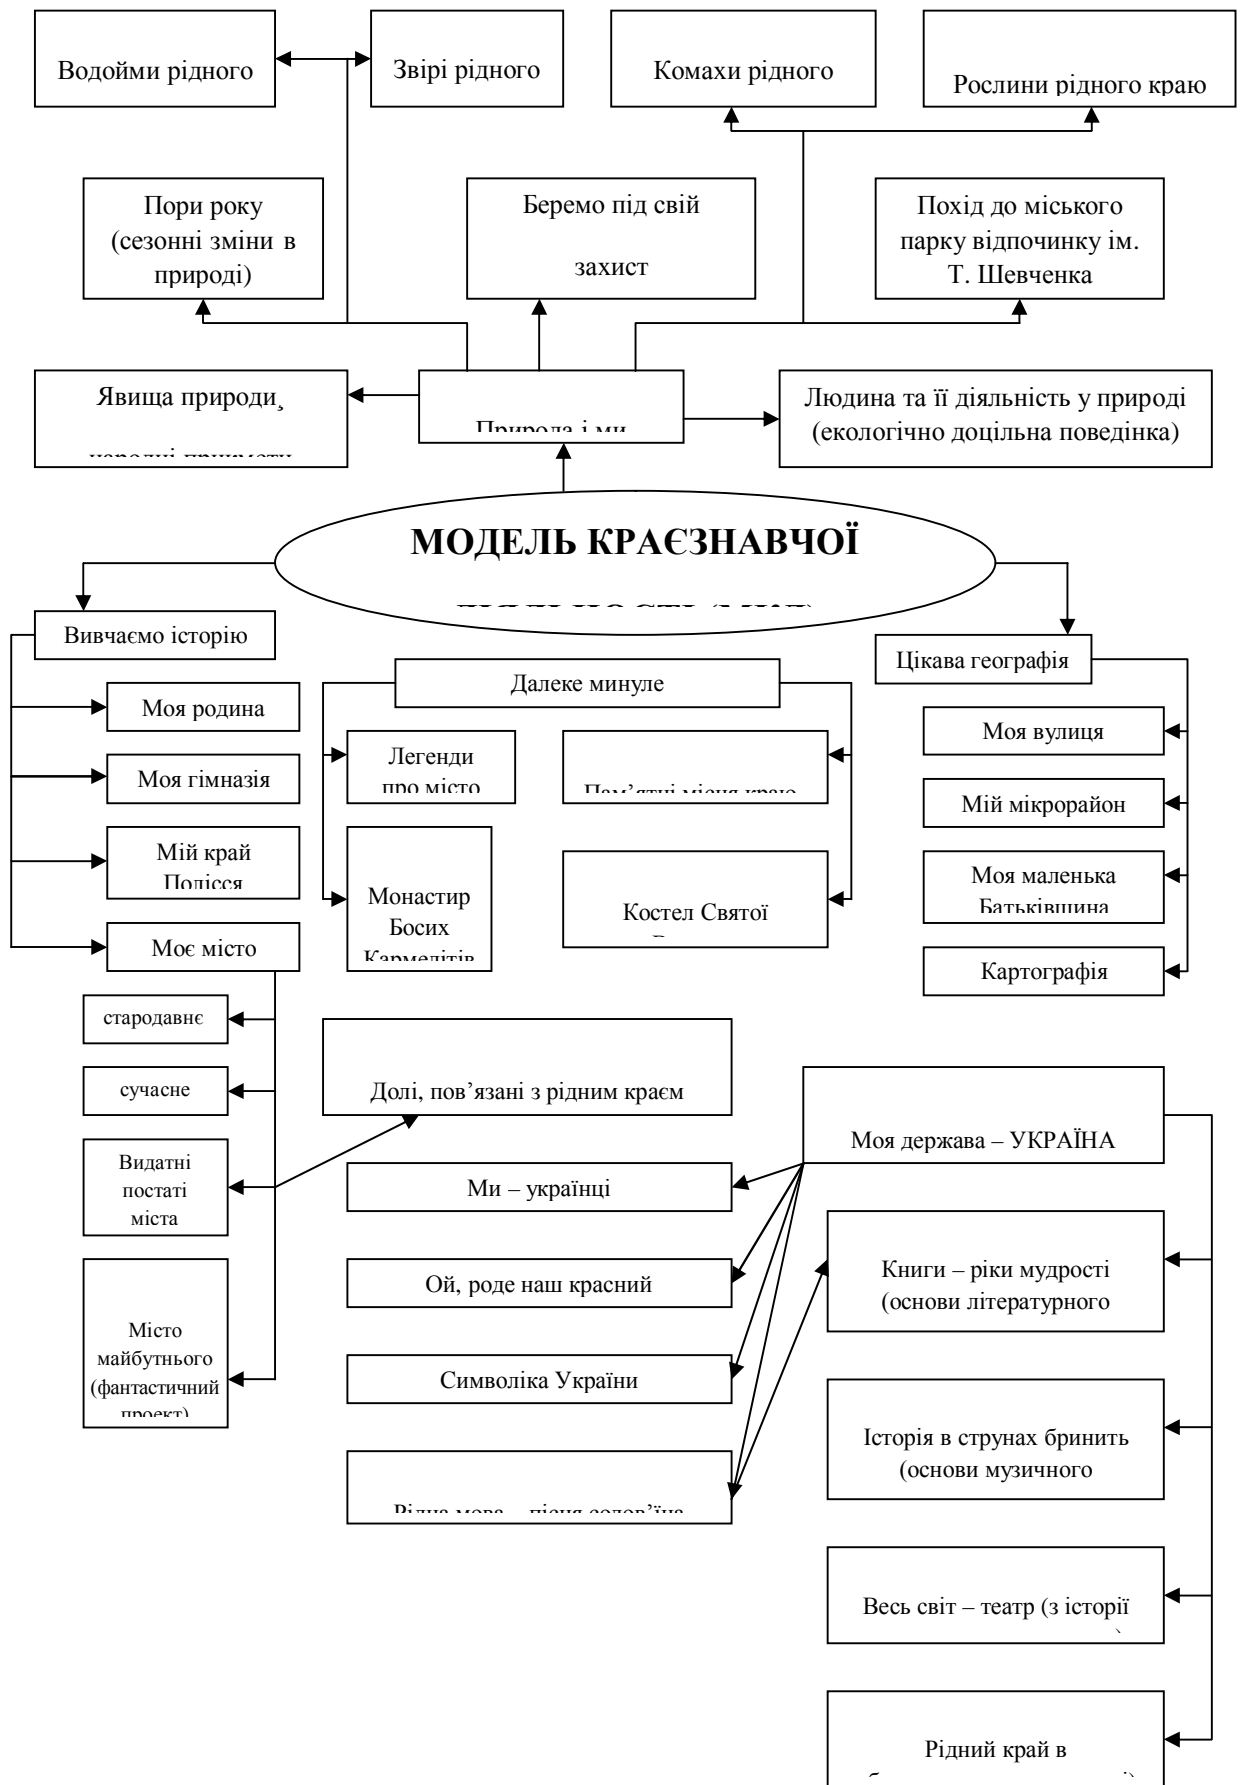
Водойми рідного

Звірі рідного

Комахи рідного

Рослини рідного краю

Пори року (сезонні зміни в природі)

Беремо під свій захист

Похід до міського парку відпочинку ім. Т. Шевченка

Явища природи¸ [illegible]

Природа і ми

Людина та її діяльність у природі (екологічно доцільна поведінка)

МОДЕЛЬ КРАЄЗНАВЧОЇ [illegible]

Вивчаємо історію

Моя родина

Моя гімназія

Мій край Полісся

Моє місто

Далеке минуле

Легенди про місто

Пам'ятні місця краю

Монастир Босих Кармелітів

Костел Святої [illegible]

Цікава географія

Моя вулиця

Мій мікрорайон

Моя маленька Батьківщина

Картографія

стародавнє

сучасне

Видатні постаті міста

Місто майбутнього (фантастичний проект)

Долі, пов'язані з рідним краєм

Моя держава – УКРАЇНА

Ми – українці

Ой, роде наш красний

Символіка України

Рідна мова – пісня солов'їна

Книги – ріки мудрості (основи літературного

Історія в струнах бринить (основи музичного

Весь світ – театр (з історії

Рідний край в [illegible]